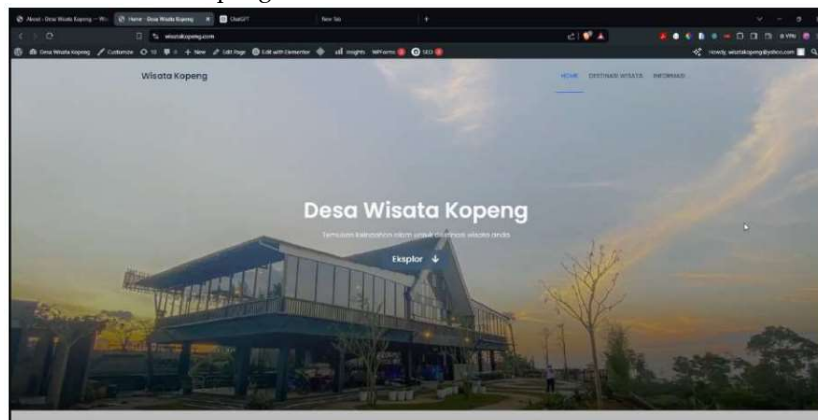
About - Desa Wisata Kopeng — Wo | Home - Desa Wisata Kopeng | ChatGPT | New Tab

wisatakopeng.com

Desa Wisata Kopeng | Customize | 10 | 0 | New | Edit Page | Edit with Elementor | Insights | WPForms | SEO

Howdy, wisatakopeng@yahoo.com

Wisata Kopeng

HOME | DESTINASI WISATA | INFORMASI

Desa Wisata Kopeng

Temukan keindahan alam untuk destinasi wisata anda

Eksplor ↓